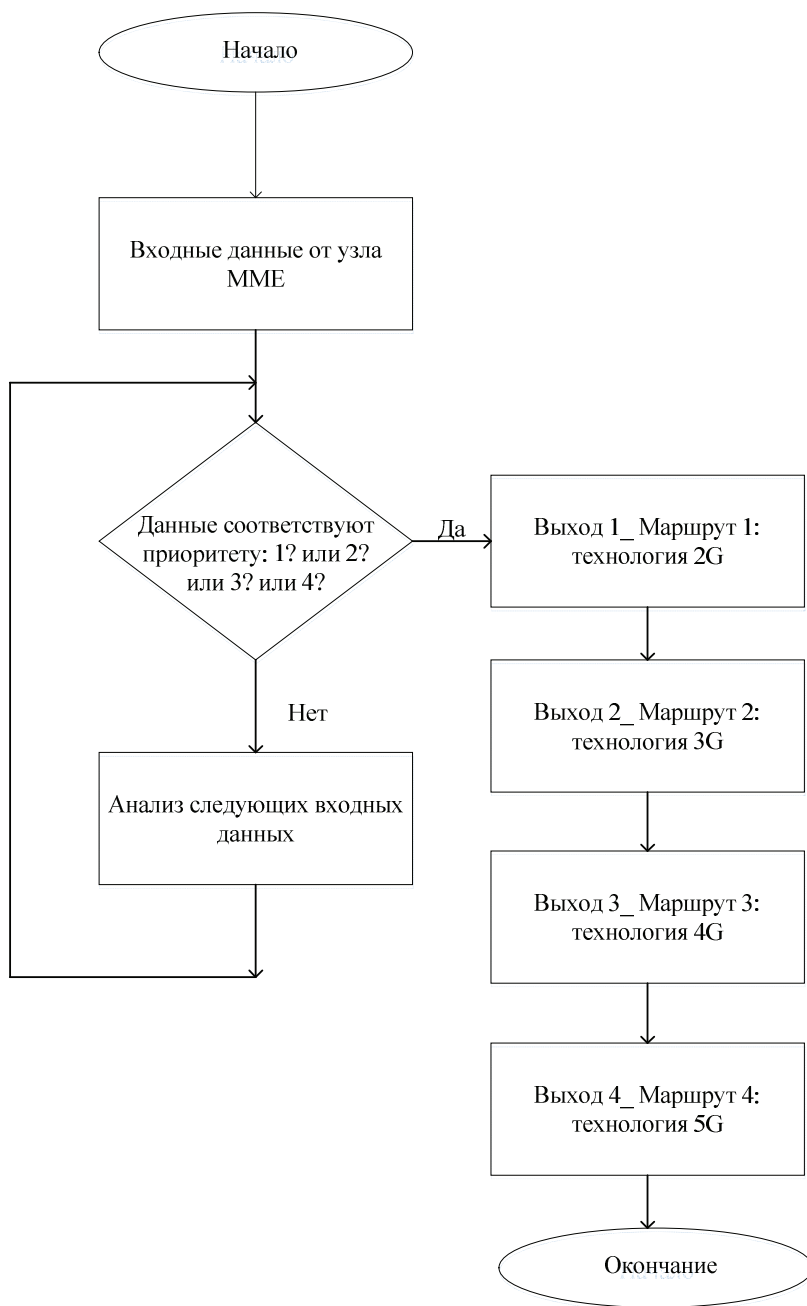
Начало

Входные данные от узла MME

Данные соответствуют приоритету: 1? или 2? или 3? или 4?

Да

Выход 1_ Маршрут 1: технология 2G

Нет

Выход 2_ Маршрут 2: технология 3G

Анализ следующих входных данных

Выход 3_ Маршрут 3: технология 4G

Выход 4_ Маршрут 4: технология 5G

Окончание